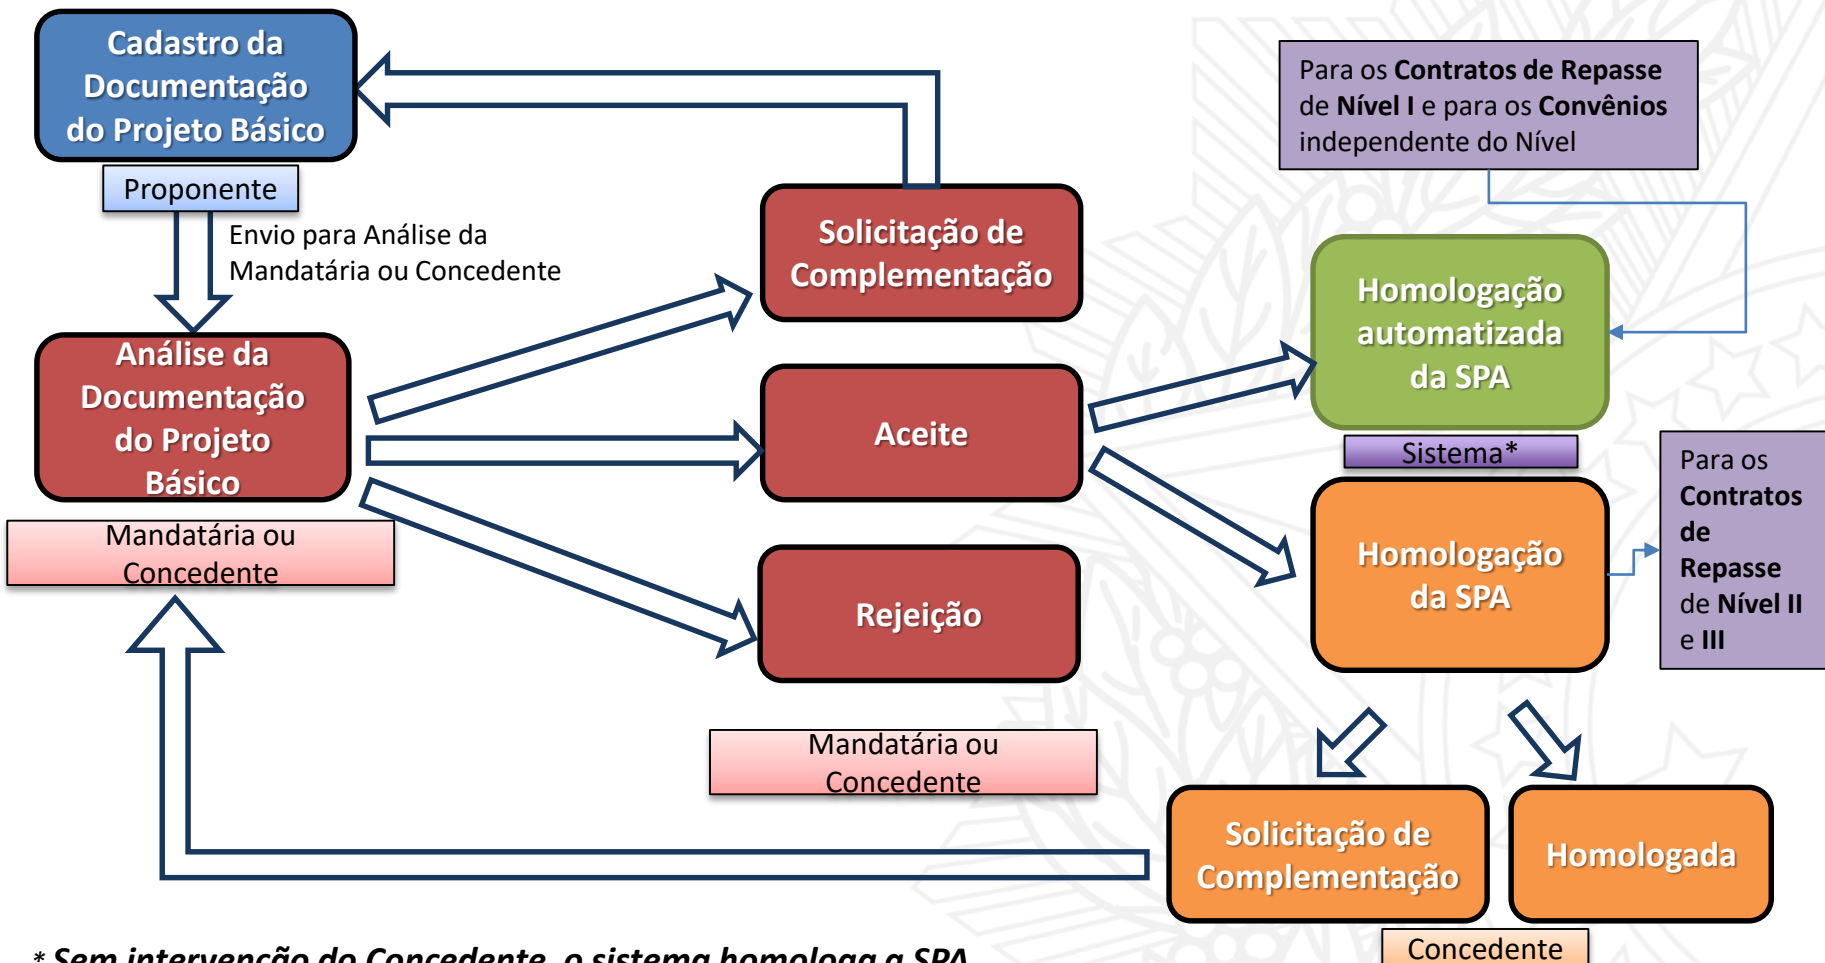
Cadastro da Documentação do Projeto Básico

Proponente

Envio para Análise da Mandatária ou Concedente

Análise da Documentação do Projeto Básico

Mandatária ou Concedente

Solicitação de Complementação

Aceite

Rejeição

Mandatária ou Concedente

Para os Contratos de Repasse de Nível I e para os Convênios independente do Nível

Homologação automatizada da SPA

Sistema*

Homologação da SPA

Para os Contratos de Repasse de Nível II e III

Solicitação de Complementação

Homologada

Concedente

* Sem intervenção do Concedente, o sistema homologa a SPA